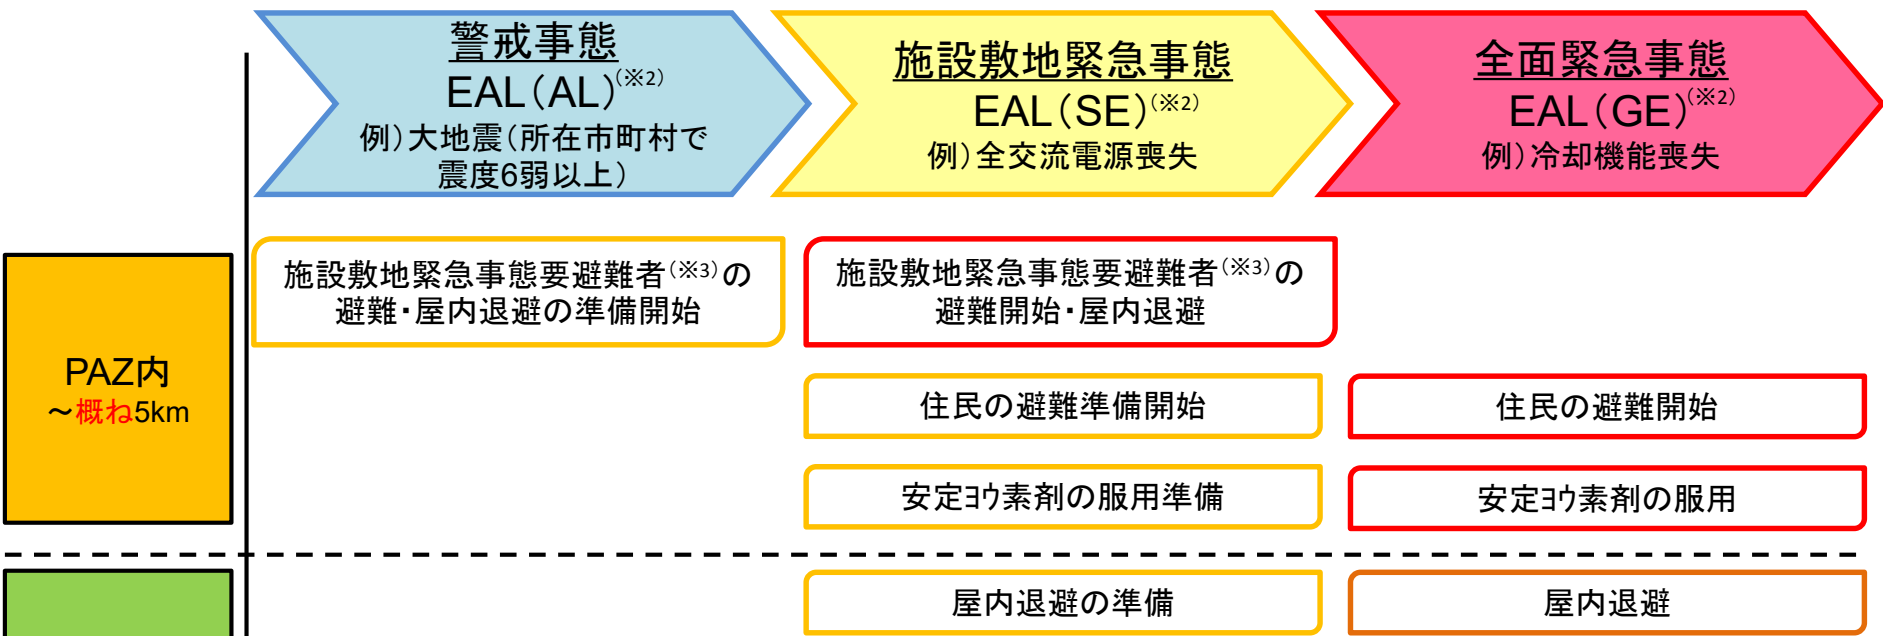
警戒事態
EAL（AL）$^{(※2)}$
例）大地震（所在市町村で震度6弱以上）

施設敷地緊急事態
EAL（SE）$^{(※2)}$
例）全交流電源喪失

全面緊急事態
EAL（GE）$^{(※2)}$
例）冷却機能喪失

PAZ内
～概ね5km

施設敷地緊急事態要避難者$^{(※3)}$の避難・屋内退避の準備開始

施設敷地緊急事態要避難者$^{(※3)}$の避難開始・屋内退避

住民の避難準備開始

住民の避難開始

安定ヨウ素剤の服用準備

安定ヨウ素剤の服用

屋内退避の準備

屋内退避